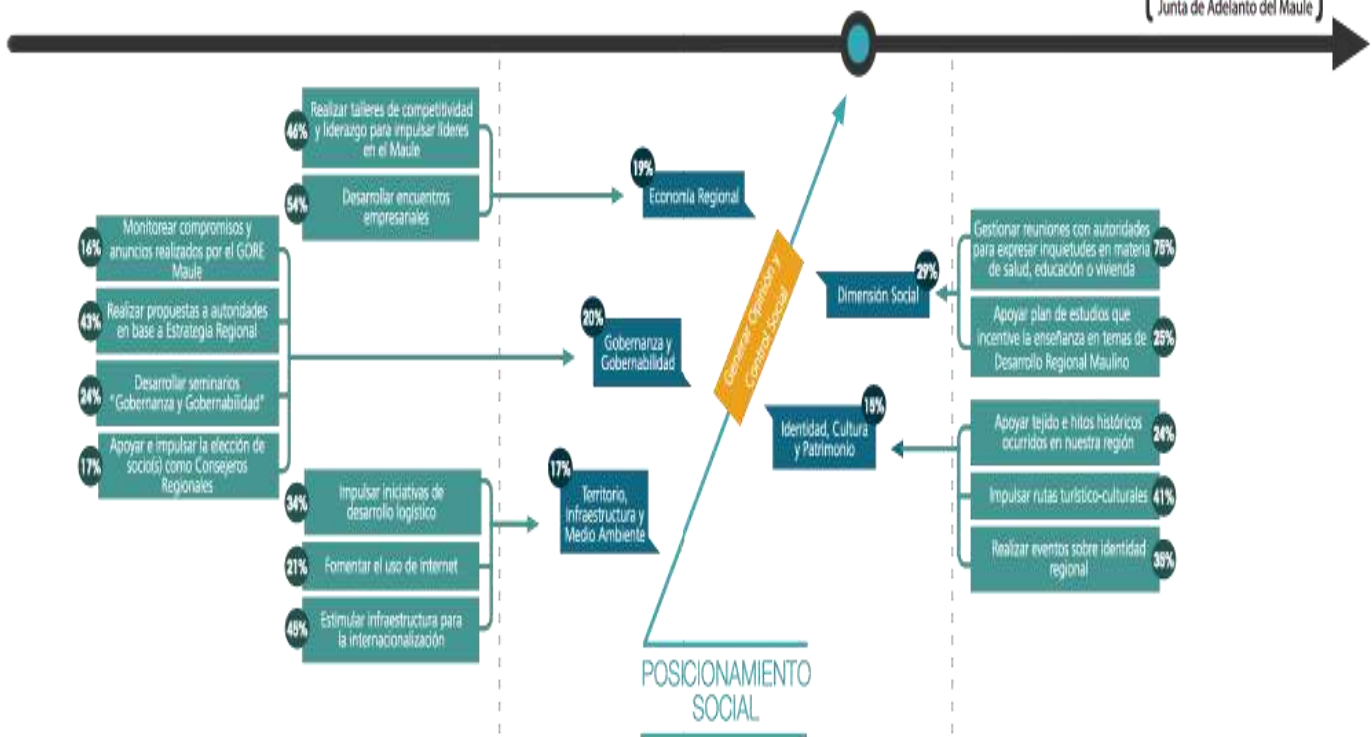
Junta de Adelanto del Maule

46% Realizar talleres de competitividad y liderazgo para impulsar líderes en el Maule

54% Desarrollar encuentros empresariales

19% Economía Regional

16% Monitorear compromisos y anuncios realizados por el GORE Maule

43% Realizar propuestas a autoridades en base a Estrategia Regional

24% Desarrollar seminarios "Gobernanza y Gobernabilidad"

17% Apoyar e impulsar la elección de socio(s) como Consejeros Regionales

20% Gobernanza y Gobernabilidad

34% Impulsar iniciativas de desarrollo logístico

21% Fomentar el uso de internet

45% Estimular infraestructura para la internacionalización

17% Territorio, Infraestructura y Medio Ambiente

Generar Opinión y Control Social

POSICIONAMIENTO SOCIAL

29% Dimensión Social

Gestionar reuniones con autoridades para expresar inquietudes en materia de salud, educación o vivienda 75%

Apoyar plan de estudios que incentive la enseñanza en temas de Desarrollo Regional Maulino 25%

15% Identidad, Cultura y Patrimonio

Apoyar tejido e hitos históricos ocurridos en nuestra región 24%

Impulsar rutas turístico-culturales 41%

Realizar eventos sobre identidad regional 35%